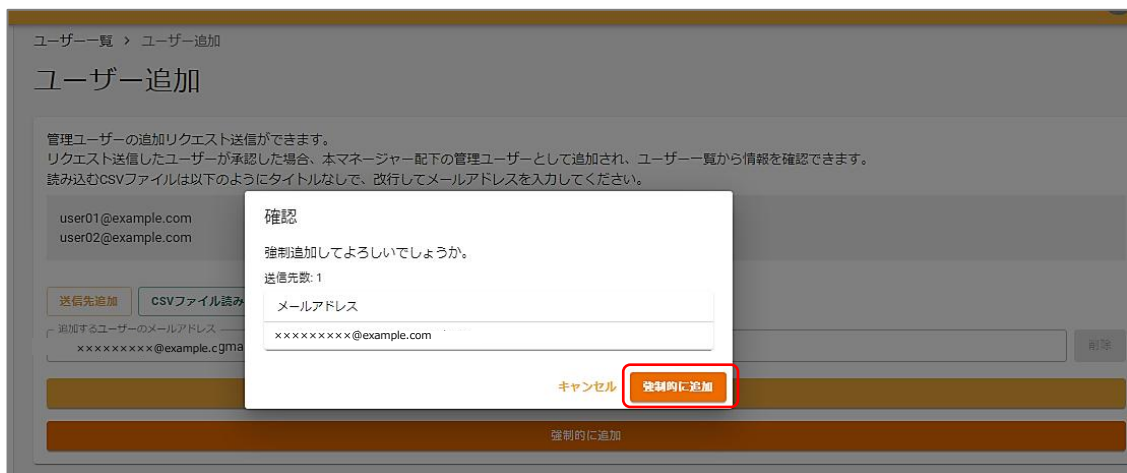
ユーザー一覧 › ユーザー追加

ユーザー追加

管理ユーザーの追加リクエスト送信ができます。
リクエスト送信したユーザーが承認した場合、本マネージャー配下の管理ユーザーとして追加され、ユーザー一覧から情報を確認できます。
読み込むCSVファイルは以下のようにタイトルなしで、改行してメールアドレスを入力してください。

user01@example.com
user02@example.com

送信先追加 CSVファイル読み

追加するユーザーのメールアドレス
×××××××××@example.cgma

削除

強制的に追加

確認

強制追加してよろしいでしょうか。

送信先数: 1

| メールアドレス |
|---|
| ×××××××××@example.com |

キャンセル 強制的に追加